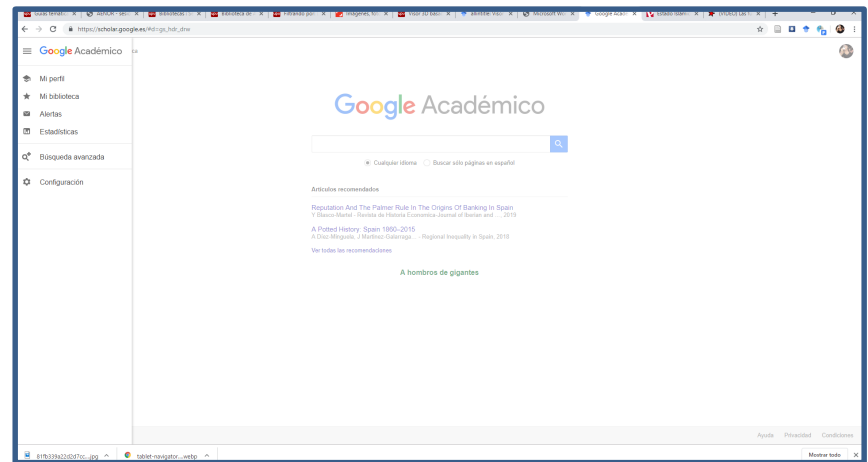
https://scholar.google.es/#d=gs_hdr_drw

Google Académico

Mi perfil
Mi biblioteca
Alertas
Estadísticas
Búsqueda avanzada
Configuración

Google Académico

Cualquier idioma   Buscar sólo páginas en español

Artículos recomendados

Reputation And The Palmer Rule In The Origins Of Banking In Spain
Y Blasco-Martel - Revista de Historia Económica-Journal of Iberian and ..., 2019

A Potted History: Spain 1860–2015
A Díez Minguela, J Martínez-Galarraga ... - Regional Inequality In Spain, 2019

Ver todas las recomendaciones

A hombros de gigantes

Ayuda   Privacidad   Condiciones

81fb339a22d2d7cc....jpg
tablet-navigator....webp
Mostrar todo